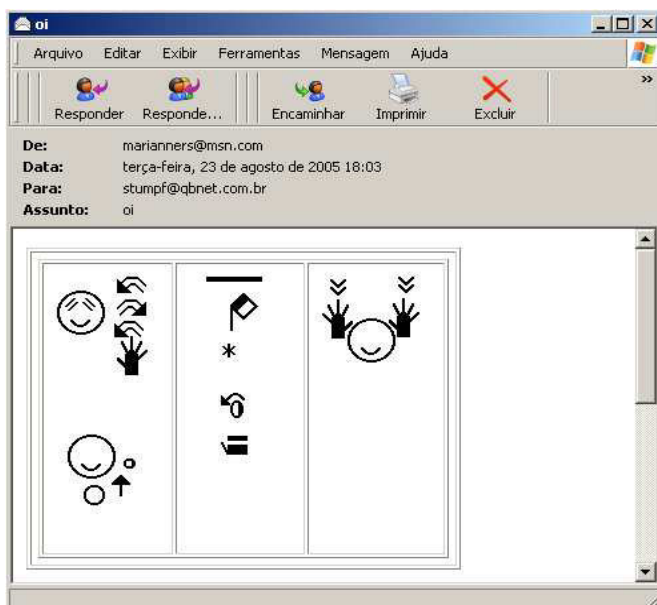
oi

Arquivo Editar Exibir Ferramentas Mensagem Ajuda

Responder Responde... Encaminhar Imprimir Excluir

De: marianners@msn.com
Data: terça-feira, 23 de agosto de 2005 18:03
Para: stumpf@qbnet.com.br
Assunto: oi